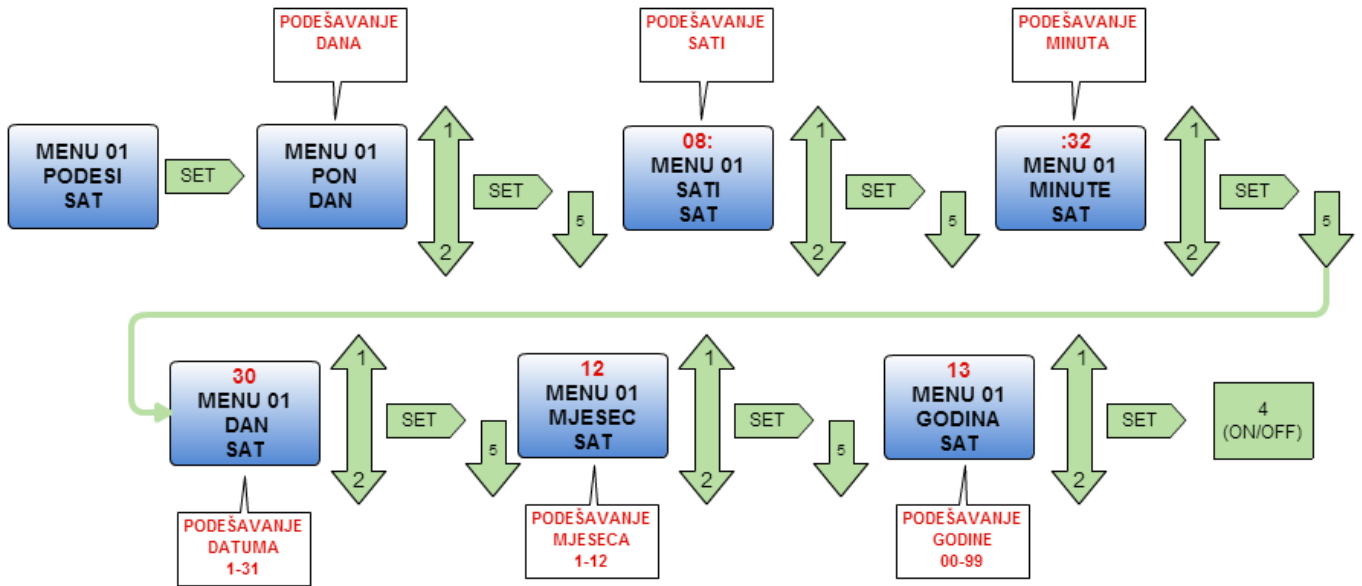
MENU 01
PODESI
SAT

SET

PODEŠAVANJE
DANA

MENU 01
PON
DAN

1
2

SET

5

PODEŠAVANJE
SATI

08:
MENU 01
SATI
SAT

1
2

SET

5

PODEŠAVANJE
MINUTA

:32
MENU 01
MINUTE
SAT

1
2

SET

5

30
MENU 01
DAN
SAT

PODEŠAVANJE
DATUMA
1-31

1
2

SET

5

12
MENU 01
MJESEC
SAT

PODEŠAVANJE
MJESECA
1-12

1
2

SET

5

13
MENU 01
GODINA
SAT

PODEŠAVANJE
GODINE
00-99

1
2

SET

4
(ON/OFF)